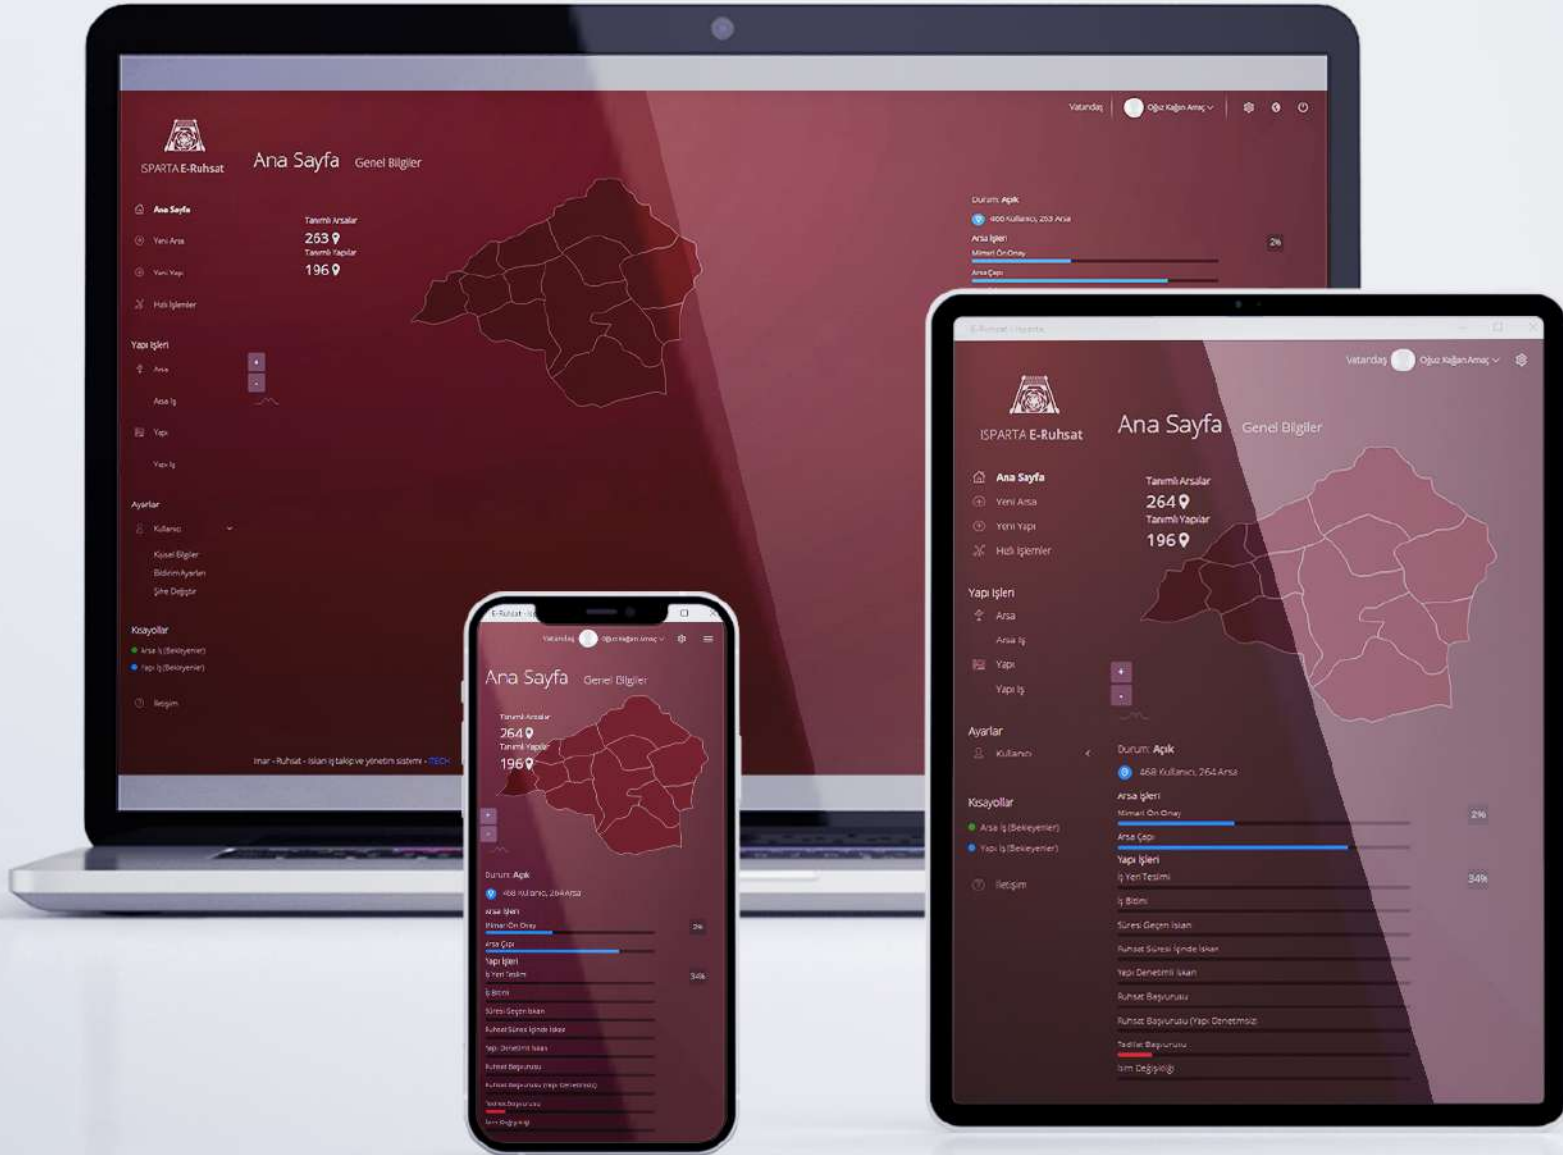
Vatandaş | Oğuz Kağan Amaç

ISPARTA E-Ruhsat

Ana Sayfa Genel Bilgiler

Ana Sayfa
Yeni Arsa
Yeni Yapı
Hızlı İşlemler

Yapı İşleri
Arsa
Arsa İş
Yapı
Yapı İş

Ayarlar
Kullanıcı
Kişisel Bilgiler
Bildirim Ayarları
Şifre Değiştir

Kısayollar
Arsa İş (Bekleyenler)
Yapı İş (Bekleyenler)

İletişim

Tanımlı Arsalar
263
Tanımlı Yapılar
196

+
-

Durum: Açık
460 Kullanıcı, 263 Arsa
Arsa İşleri
Mimari Ön Onay
Arsa Çapı
2%

İmar - Ruhsat - İskan iş takip ve yönetim sistemi - TECH

E-Ruhsat | Isparta

Vatandaş Oğuz Kağan Amaç

ISPARTA E-Ruhsat

Ana Sayfa Genel Bilgiler

Ana Sayfa
Yeni Arsa
Yeni Yapı
Hızlı İşlemler

Yapı İşleri
Arsa
Arsa İş
Yapı
Yapı İş

Ayarlar
Kullanıcı

Kısayollar
Arsa İş (Bekleyenler)
Yapı İş (Bekleyenler)

İletişim

Tanımlı Arsalar
264
Tanımlı Yapılar
196

+
-

Durum: Açık
468 Kullanıcı, 264 Arsa
Arsa İşleri
Mimari Ön Onay
2%
Arsa Çapı
Yapı İşleri
İş Yeri Teslimi
34%
İş Bitimi
Süresi Geçen İskan
Ruhsat Süresi İçinde İskan
Yapı Denetimli İskan
Ruhsat Başvurusu
Ruhsat Başvurusu (Yapı Denetimsiz)
Tadilat Başvurusu
İsim Değişikliği

E-Ruhsat | Is

Vatandaş Oğuz Kağan Amaç

Ana Sayfa Genel Bilgiler

Tanımlı Arsalar
264
Tanımlı Yapılar
196

+
-

Durum: Açık
468 Kullanıcı, 264 Arsa
Arsa İşleri
Mimari Ön Onay
2%
Arsa Çapı
Yapı İşleri
İş Yeri Teslimi
34%
İş Bitimi
Süresi Geçen İskan
Ruhsat Süresi İçinde İskan
Yapı Denetimli İskan
Ruhsat Başvurusu
Ruhsat Başvurusu (Yapı Denetimsiz)
Tadilat Başvurusu
İsim Değişikliği